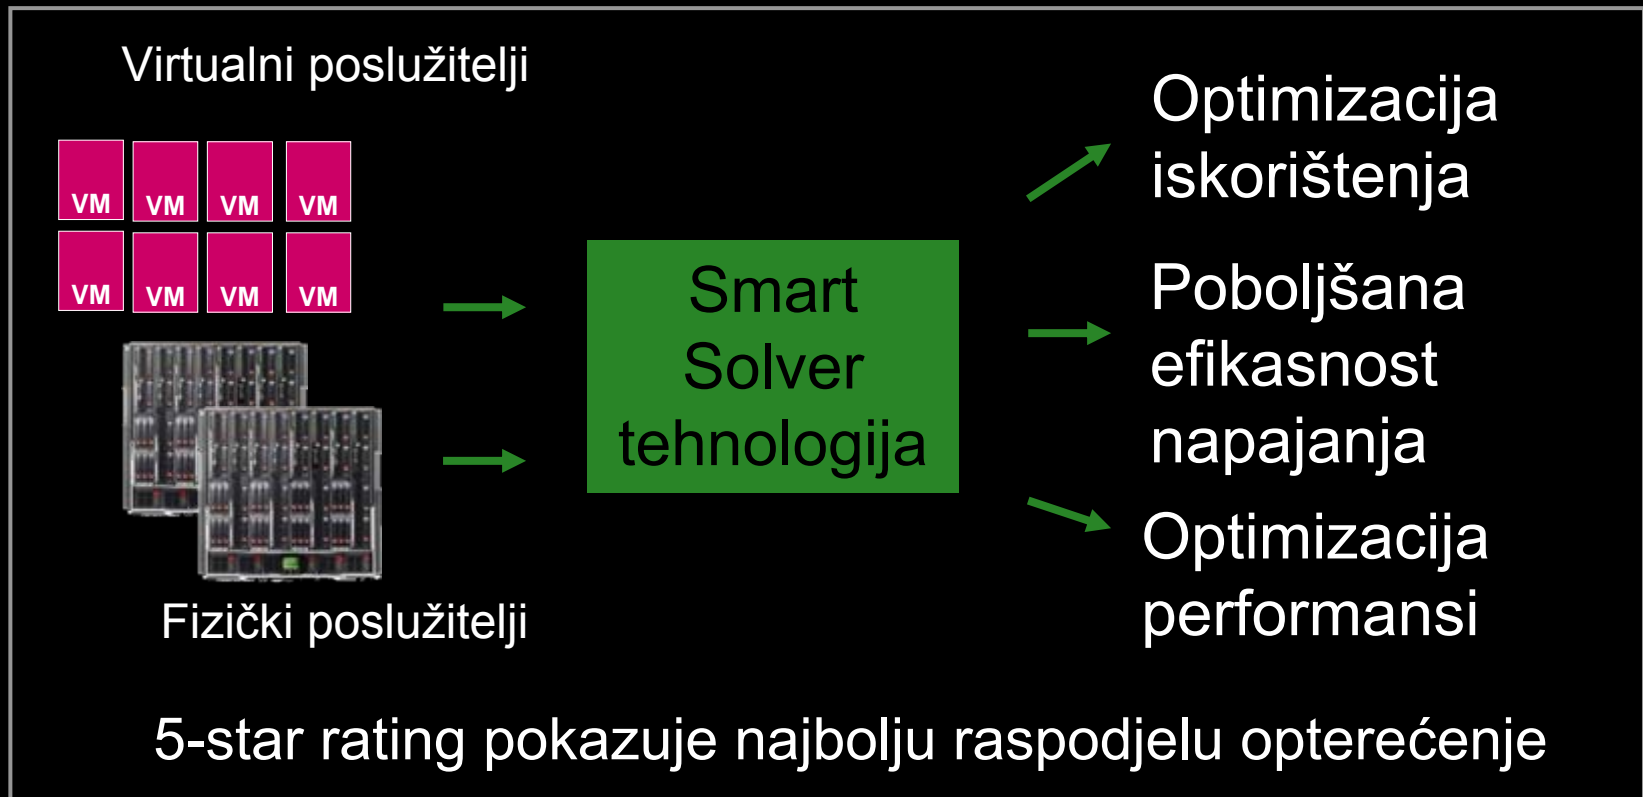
Virtualni poslužitelji

VM VM VM VM
VM VM VM VM

Fizički poslužitelji

Smart Solver tehnologija

Optimizacija iskorištenja

Poboljšana efikasnost napajanja

Optimizacija performansi

5-star rating pokazuje najbolju raspodjelu opterećenje